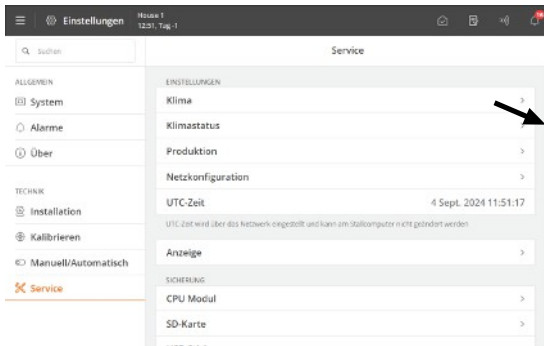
Einstellungen House 1 12:51, Tag -1

Suchen

Service

ALLGEMEIN
System
Alarme
Über

TECHNIK
Installation
Kalibrieren
Manuell/Automatisch
Service

EINSTELLUNGEN
Klima
Klimastatus
Produktion
Netzkonfiguration
UTC-Zeit 4 Sept. 2024 11:51:17
UTC-Zeit wird über das Netzwerk eingestellt und kann am Stallcomputer nicht geändert werden
Anzeige

SICHERUNG
CPU Modul
SD-Karte